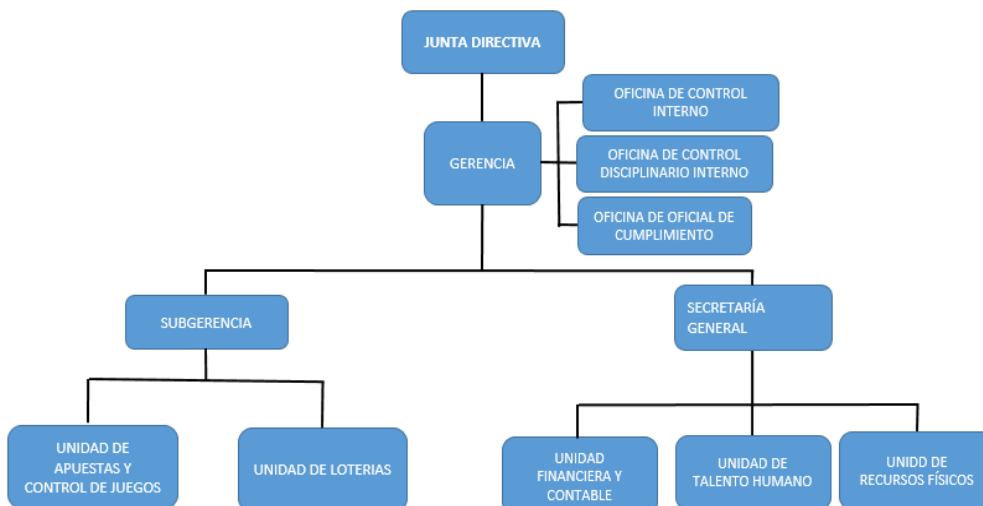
JUNTA DIRECTIVA

GERENCIA

OFICINA DE CONTROL INTERNO

OFICINA DE CONTROL DISCIPLINARIO INTERNO

OFICINA DE OFICIAL DE CUMPLIMIENTO

SUBGERENCIA

SECRETARÍA GENERAL

UNIDAD DE APUESTAS Y CONTROL DE JUEGOS

UNIDAD DE LOTERIAS

UNIDAD FINANCIERA Y CONTABLE

UNIDAD DE TALENTO HUMANO

UNIDD DE RECURSOS FÍSICOS